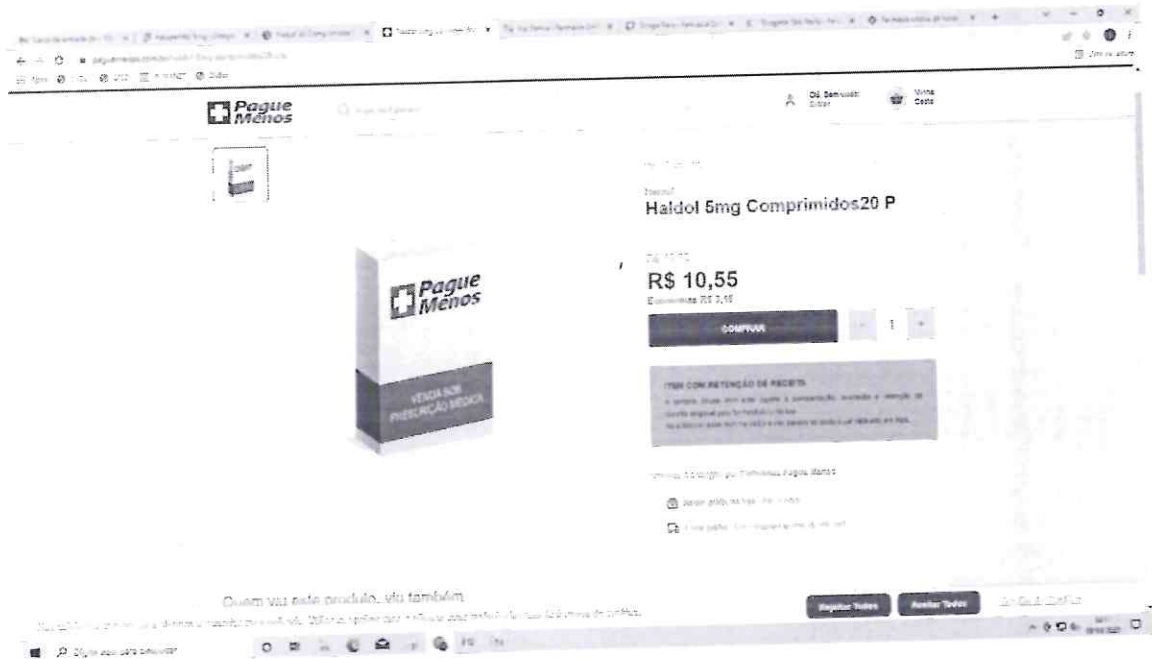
Pague Menos

Olá, Bem-vindo!
Entrar

Minha
Cesta

Haldol
Haldol 5mg Comprimidos20 P

R$ 10,55
Economize R$ 3,15

COMPRAR

1

ITEM COM RETENÇÃO DE RECEITA

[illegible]

Pague Menos

VENDA SOB PRESCRIÇÃO MÉDICA

Quem viu este produto, viu também

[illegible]

Rejeitar Todos
Aceitar Todos

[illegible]